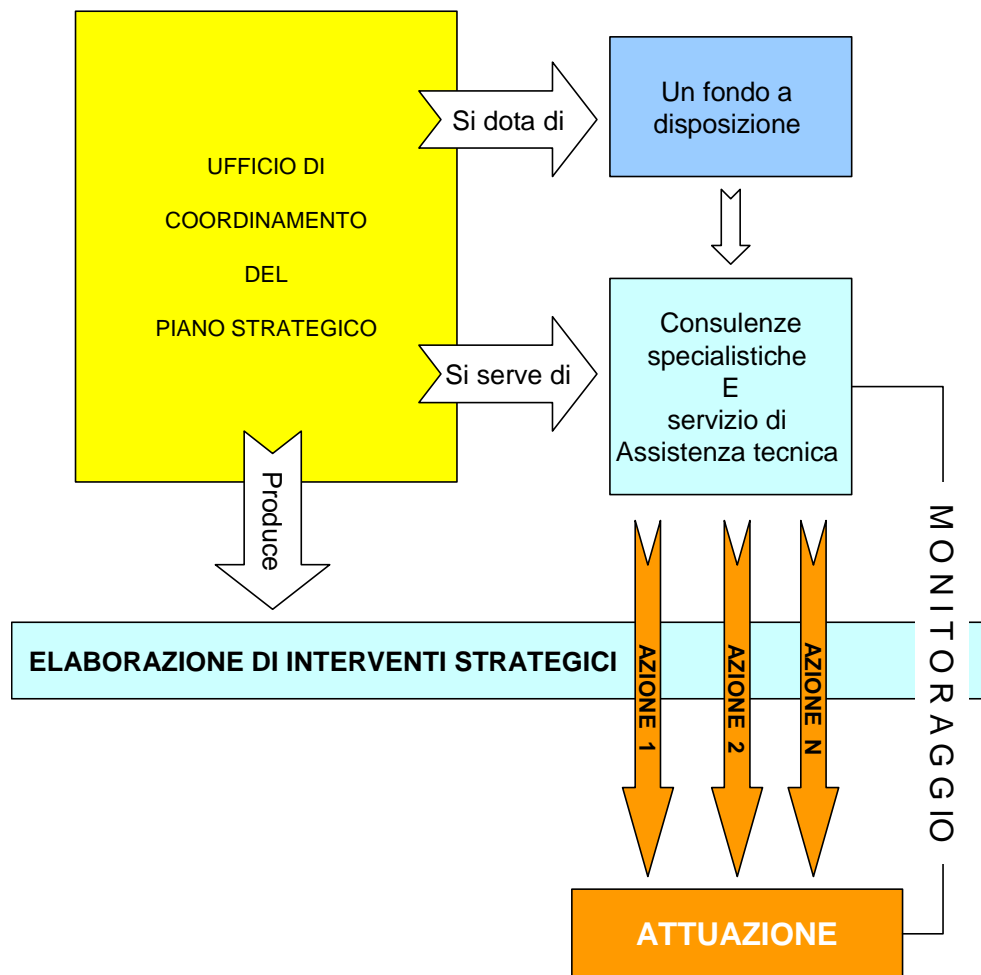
UFFICIO DI

COORDINAMENTO

DEL

PIANO STRATEGICO

Si dota di

Un fondo a disposizione

Si serve di

Consulenze specialistiche
E
servizio di
Assistenza tecnica

Produce

MONITORAGGIO

ELABORAZIONE DI INTERVENTI STRATEGICI

AZIONE 1

AZIONE 2

AZIONE N

ATTUAZIONE